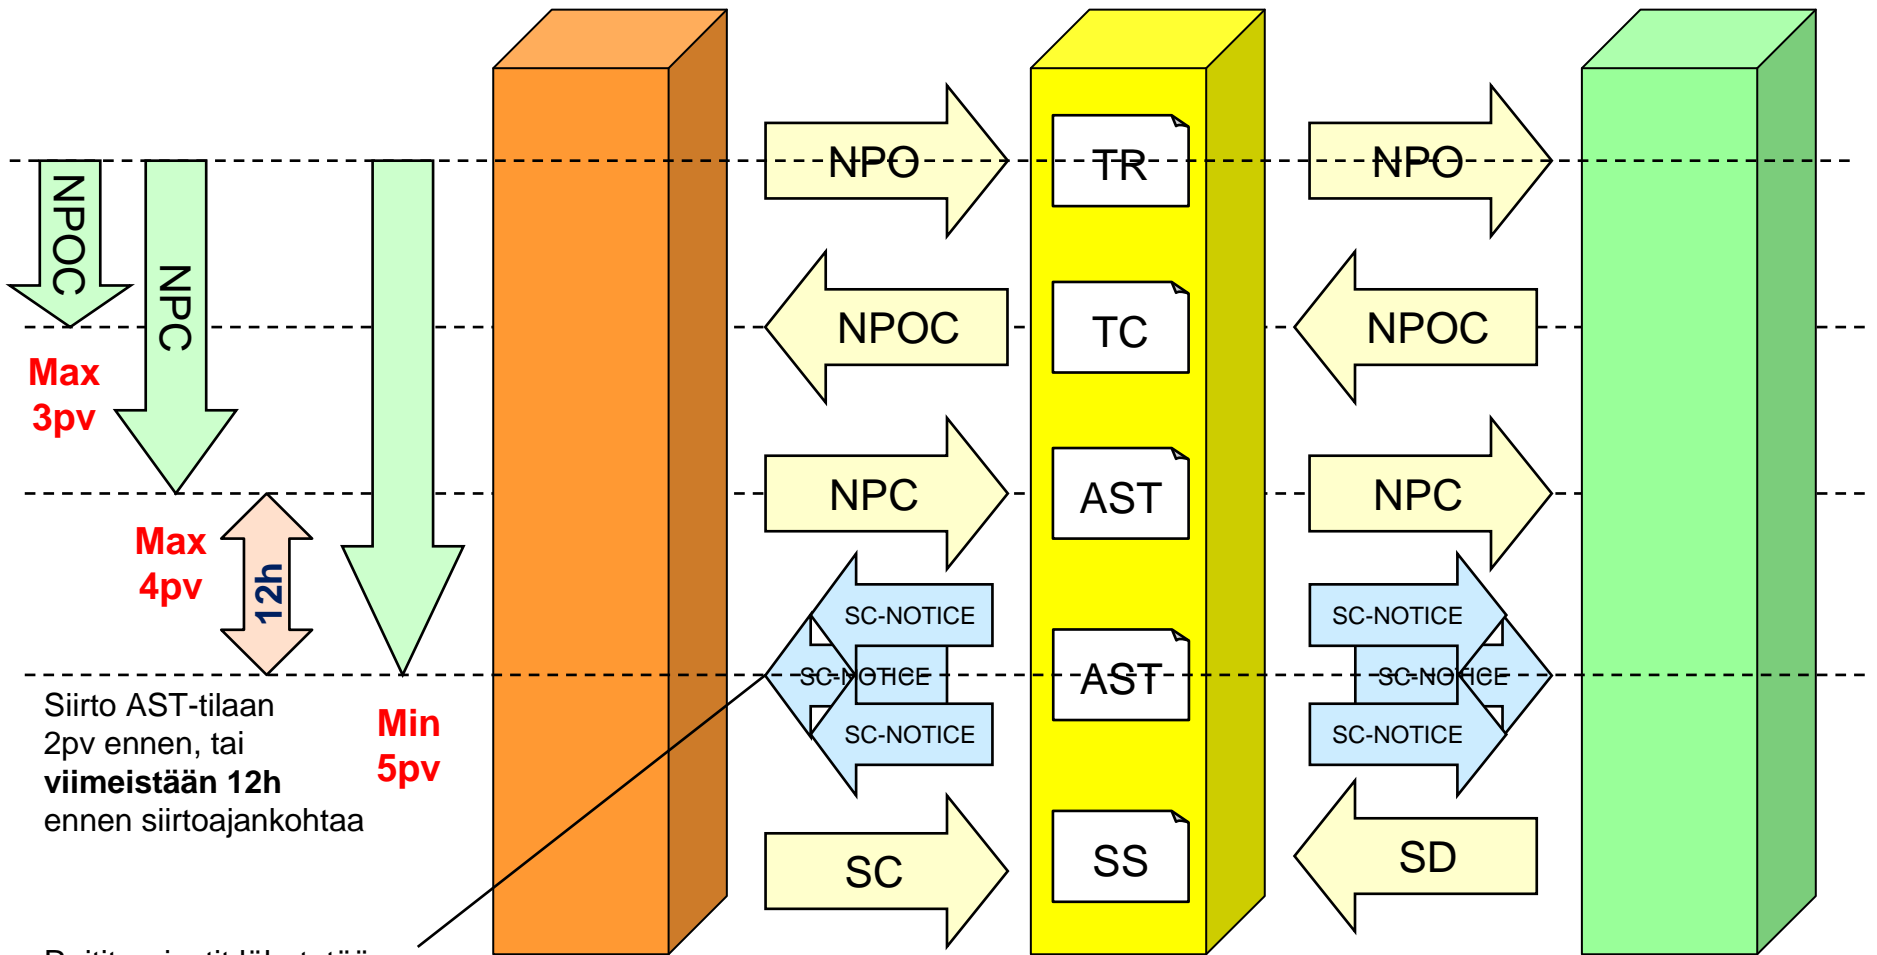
NPOC
NPC
Max 3pv
Max 4pv
12h
Min 5pv
Siirto AST-tilaan 2pv ennen, tai **viimeistään 12h** ennen siirtoajankohtaa
NPO
TR
NPO
NPOC
TC
NPOC
NPC
AST
NPC
SC-NOTICE
SC-NOTICE
SC-NOTICE
AST
SC-NOTICE
SC-NOTICE
SC-NOTICE
SC
SS
SD
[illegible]